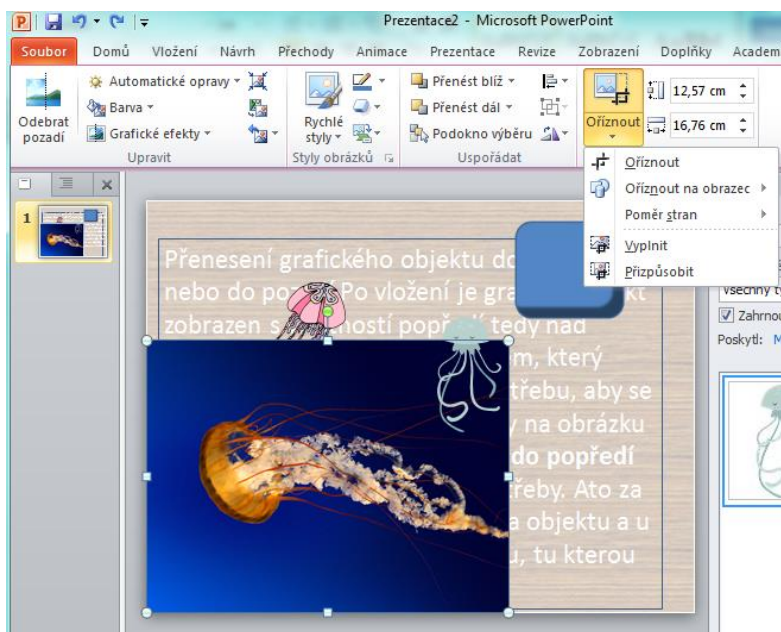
Prezentace2 - Microsoft PowerPoint

Soubor | Domů | Vložení | Návrh | Přechody | Animace | Prezentace | Revize | Zobrazení | Doplňky | Academ

Odebrat pozadí | Automatické opravy | Barva | Grafické efekty | Upravit
Rychlé styly | Styly obrázků
Přenést blíž | Přenést dál | Podokno výběru | Uspořádat
Oříznout | 12,57 cm | 16,76 cm

Oříznout
Oříznout na obrazec
Poměr stran
Vyplnit
Přizpůsobit

1

Přenesení grafického objektu do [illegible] nebo do po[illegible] Po vložení je gra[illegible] kt zobrazen s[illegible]ností pop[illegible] tedy nad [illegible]m, který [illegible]třebu, aby se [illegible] na obrázku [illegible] do popředí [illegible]třeby. Ato za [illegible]a objektu a u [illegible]u, tu kterou

Všechny t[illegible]
Zahrnou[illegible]
Poskytl: M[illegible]